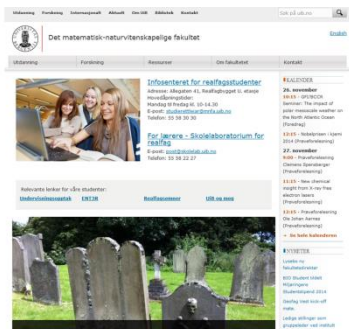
Utdanning Forskning Internasjonalt Aktuelt Om UiB Bibliotek Kontakt

Søk på uib.no

Det matematisk-naturvitenskapelige fakultet

English

Utdanning | Forskning | Ressurser | Om fakultetet | Kontakt

Infosenteret for realfagsstudenter

Adresse: Allegaten 41, Realfagbygget U. etasje
Hovedåpningstider:
Mandag til fredag kl. 10-14.30
E-post: studieinfo@mnfa.uib.no
Telefon: 55 58 30 30

For lærere - Skolelaboratorium for realfag

E-post: post@skolelab.uib.no
Telefon: 55 58 22 27

Relevante lenker for våre studenter:

Undervisningsopptak | ENT3R | Realfagsamer | Ulik og mang

KALENDER

26. november
10:15 - SPONSOR Seminar: The impact of polar mesoscale weather on the North Atlantic Ocean (Forskning)

13:15 - Nobelprisen i kjemi 2014 (Prøveforelesning)

27. november
9:00 - Prøveforelesning Clemens Spensberger (Prøveforelesning)

11:15 - New chemical insight from X-ray free electron lasers (Prøveforelesning)

13:15 - Prøveforelesning Ole Johan Aarnes (Prøveforelesning)

→ Se hele kalenderen

NYHETER

Lukket nu fakultetsstyret

BIO Student Week Miljøringene Studentåpnet 2014

Stasfag Vest kick-off møte

Ledige stillinger som gruppeleder ved Institutt